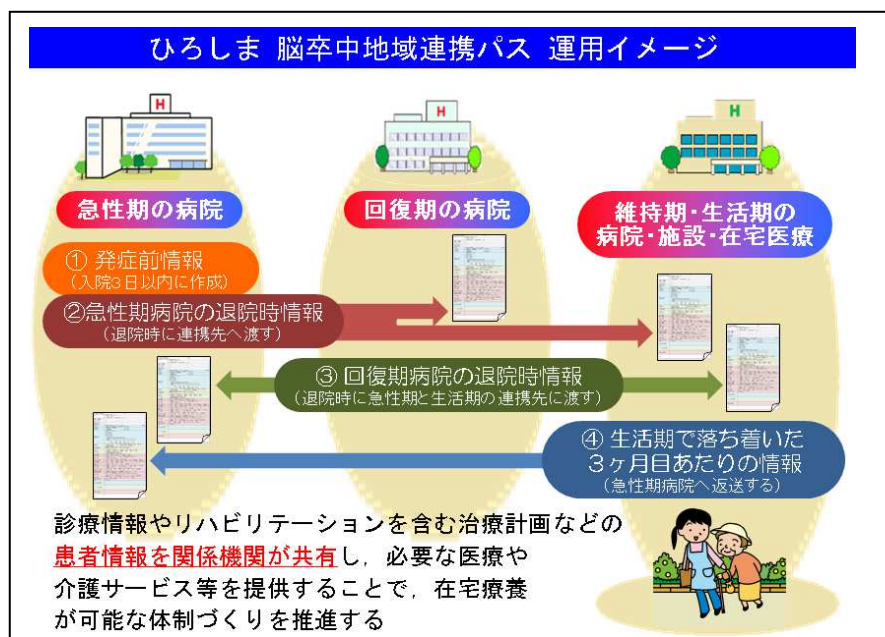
ひろしま 脳卒中地域連携パス 運用イメージ

H

H

H

急性期の病院

回復期の病院

維持期･生活期の病院･施設･在宅医療

① 発症前情報
(入院3日以内に作成)

②急性期病院の退院時情報
(退院時に連携先へ渡す)

③ 回復期病院の退院時情報
(退院時に急性期と生活期の連携先に渡す)

④ 生活期で落ち着いた3ヶ月目あたりの情報
(急性期病院へ返送する)

診療情報やリハビリテーションを含む治療計画などの患者情報を関係機関が共有し，必要な医療や介護サービス等を提供することで，在宅療養が可能な体制づくりを推進する